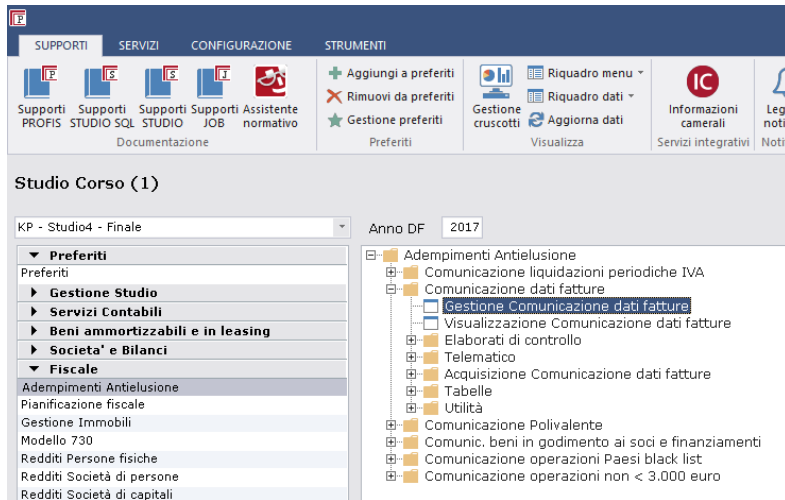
SUPPORTI SERVIZI CONFIGURAZIONE STRUMENTI

Supporti PROFIS Supporti STUDIO SQL Supporti STUDIO Supporti JOB Assistente normativo
Documentazione

Aggiungi a preferiti
Rimuovi da preferiti
Gestione preferiti
Preferiti

Gestione cruscotti
Riquadro menu
Riquadro dati
Aggiorna dati
Visualizza

Informazioni camerali
Servizi integrativi

Leg noti
Noti

Studio Corso (1)

KP - Studio4 - Finale

Anno DF 2017

Preferiti
Preferiti
Gestione Studio
Servizi Contabili
Beni ammortizzabili e in leasing
Societa' e Bilanci
Fiscale
Adempimenti Antielusione
Pianificazione fiscale
Gestione Immobili
Modello 730
Redditi Persone fisiche
Redditi Società di persone
Redditi Società di capitali

Adempimenti Antielusione
Comunicazione liquidazioni periodiche IVA
Comunicazione dati fatture
Gestione Comunicazione dati fatture
Visualizzazione Comunicazione dati fatture
Elaborati di controllo
Telematico
Acquisizione Comunicazione dati fatture
Tabelle
Utilità
Comunicazione Polivalente
Comunic. beni in godimento ai soci e finanziamenti
Comunicazione operazioni Paesi black list
Comunicazione operazioni non < 3.000 euro